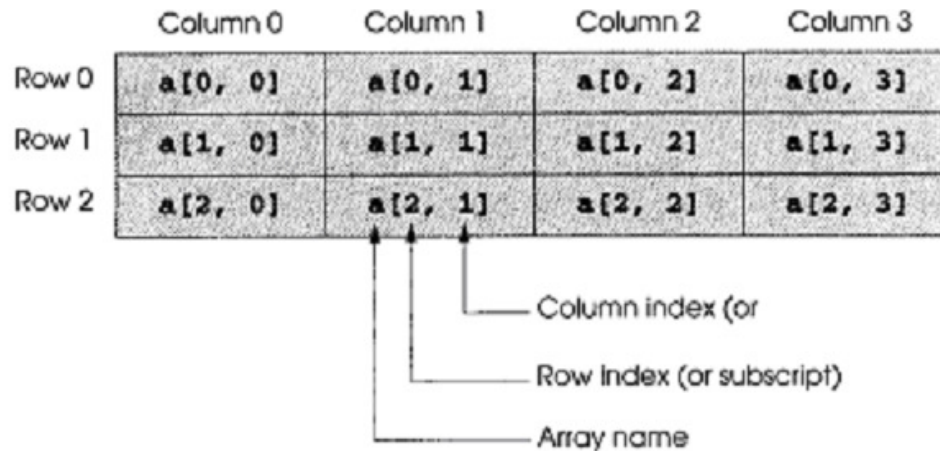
|  | Column 0 | Column 1 | Column 2 | Column 3 |
|---|---|---|---|---|
| Row 0 | a[0, 0] | a[0, 1] | a[0, 2] | a[0, 3] |
| Row 1 | a[1, 0] | a[1, 1] | a[1, 2] | a[1, 3] |
| Row 2 | a[2, 0] | a[2, 1] | a[2, 2] | a[2, 3] |

Column index (or

Row index (or subscript)

Array name